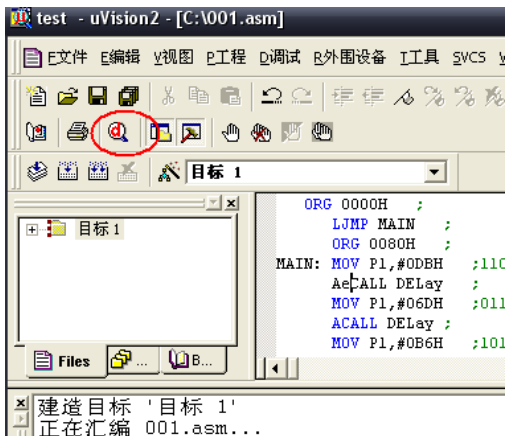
test - uVision2 - [C:\001.asm]

F文件 E编辑 V视图 P工程 D调试 R外围设备 T工具 SVCS

目标 1

目标 1

Files ... B...

ORG 0000H ;
LJMP MAIN ;
ORG 0080H ;
MAIN: MOV P1,#0DBH ;110
AeCALL DELay ;
MOV P1,#06DH ;011
ACALL DELay ;
MOV P1,#0B6H ;101

建造目标 '目标 1'
正在汇编 001.asm...